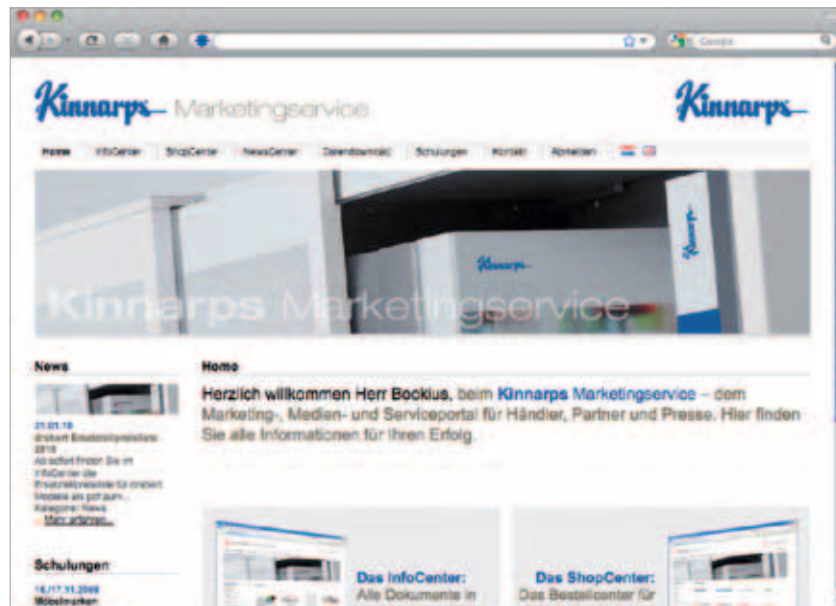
Google

Kinnarps Marketingservice

Kinnarps

Home InfoCenter ShopCenter NewsCenter Datendownload Schulungen Kontakt Abmelden

Kinnarps

Kinnarps

Kinnarps Marketingservice

News

21.01.10
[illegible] 2010
Ab sofort finden Sie im InfoCenter die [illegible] als pdf zum...
Kategorie: News
Mehr erfahren...

Schulungen

16./17.11.2009
Möbelmarken

Home

Herzlich willkommen Herr Bockius, beim Kinnarps Marketingservice – dem Marketing-, Medien- und Serviceportal für Händler, Partner und Presse. Hier finden Sie alle Informationen für Ihren Erfolg.

Das InfoCenter:
Alle Dokumente in

Das ShopCenter:
Das Bestellcenter für